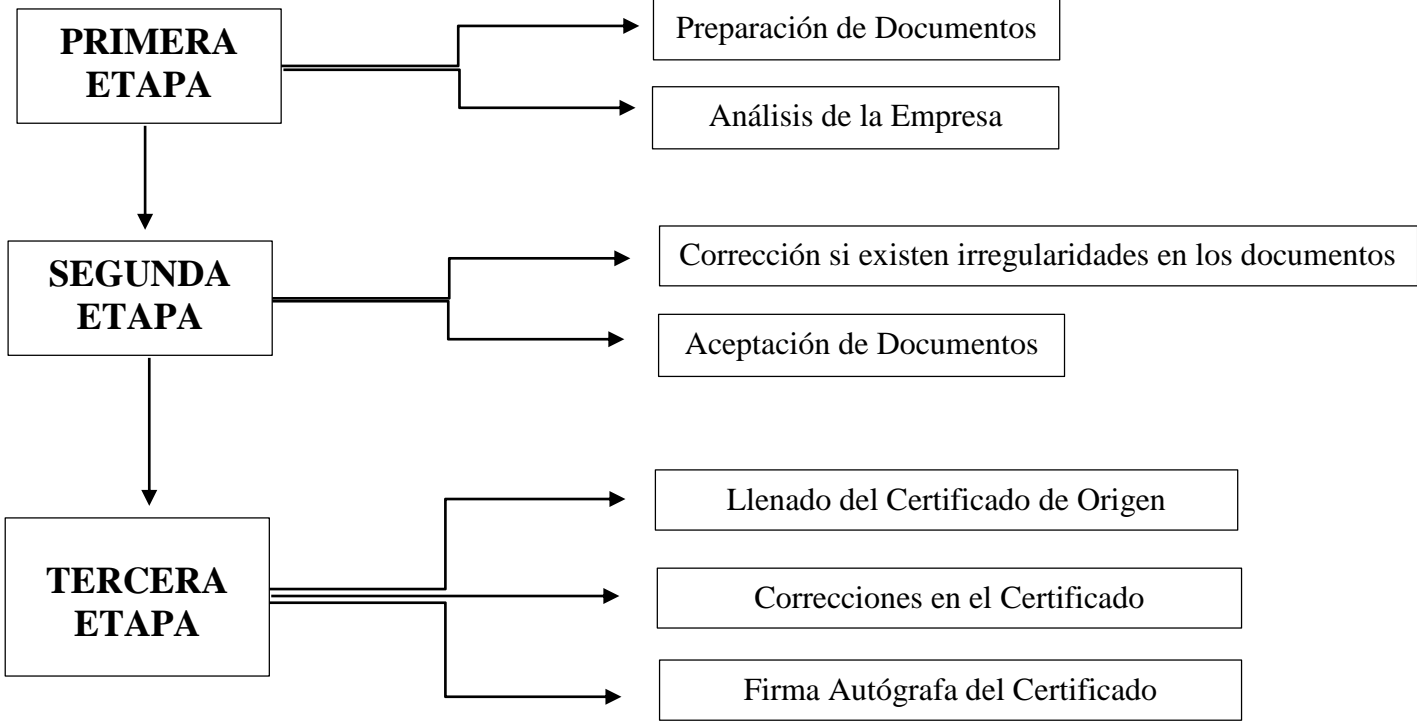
PRIMERA ETAPA

Preparación de Documentos

Análisis de la Empresa

SEGUNDA ETAPA

Corrección si existen irregularidades en los documentos

Aceptación de Documentos

TERCERA ETAPA

Llenado del Certificado de Origen

Correcciones en el Certificado

Firma Autógrafa del Certificado